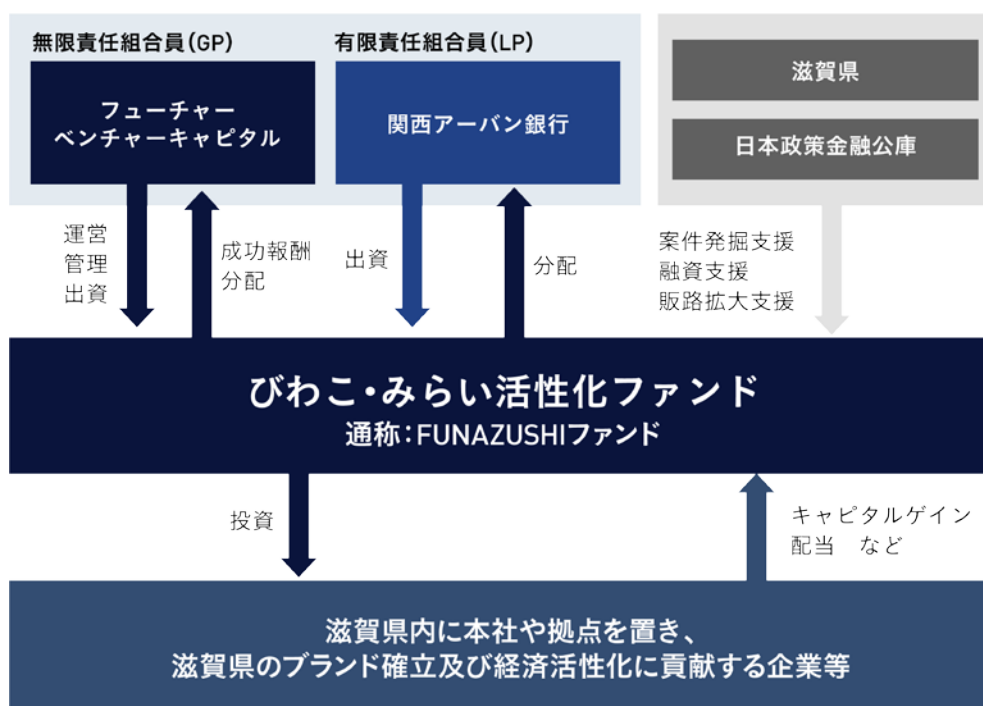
無限責任組合員(GP)

フューチャーベンチャーキャピタル

有限責任組合員(LP)

関西アーバン銀行

滋賀県

日本政策金融公庫

運営
管理
出資

成功報酬
分配

出資

分配

案件発掘支援
融資支援
販路拡大支援

びわこ・みらい活性化ファンド
通称:FUNAZUSHIファンド

投資

キャピタルゲイン
配当　など

滋賀県内に本社や拠点を置き、
滋賀県のブランド確立及び経済活性化に貢献する企業等